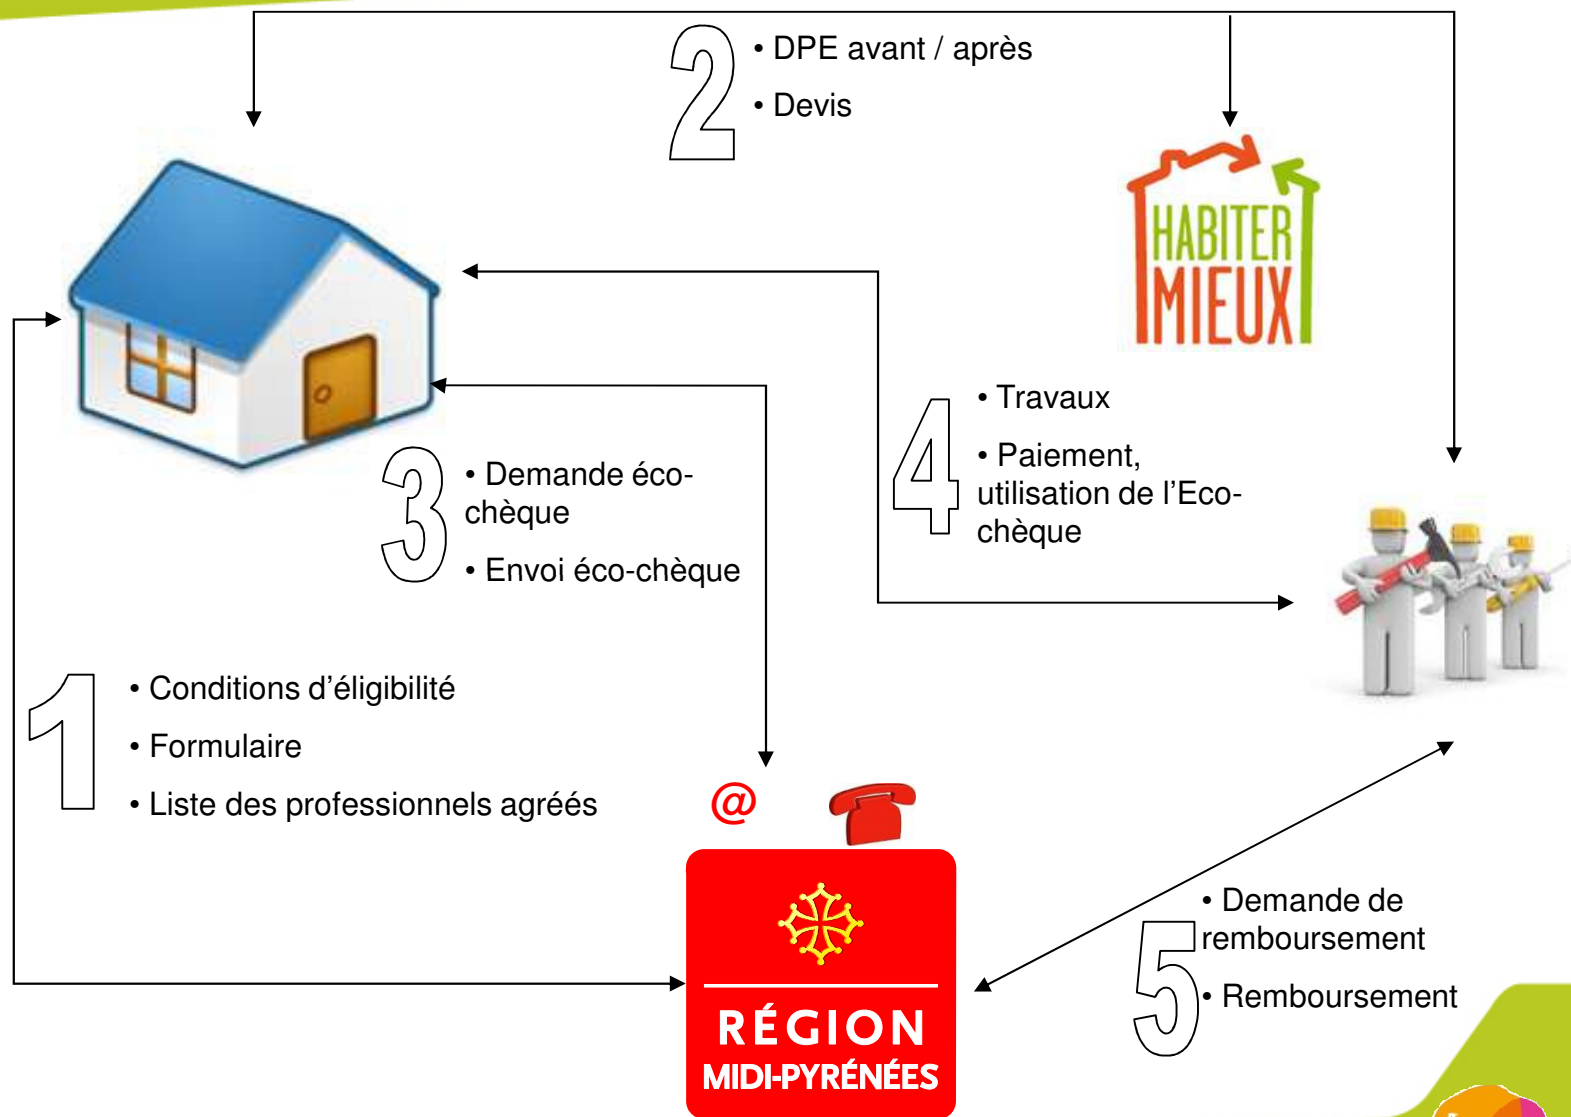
2
• DPE avant / après
• Devis

HABITER MIEUX

• Travaux
• Paiement, utilisation de l'Eco-chèque
4

3
• Demande éco-chèque
• Envoi éco-chèque

1
• Conditions d'éligibilité
• Formulaire
• Liste des professionnels agréés

@

RÉGION
MIDI-PYRÉNÉES

5
• Demande de remboursement
• Remboursement